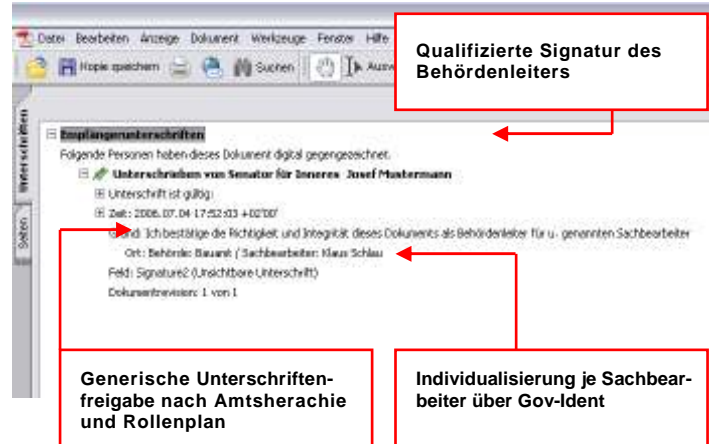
Datei Bearbeiten Anzeige Dokument Werkzeuge Fenster Hilfe

Kopie speichern Suchen Ausw

Qualifizierte Signatur des Behördenleiters

Unterschriften

Seiten

⊟ Empfängerunterschriften

Folgende Personen haben dieses Dokument digital gegengezeichnet.

⊟ Unterschrieben von Senator für Inneres Josef Mustermann

⊞ Unterschrift ist gültig:

⊞ Zeit: 2006.07.04 17:52:03 +02'00'

Grund: Ich bestätige die Richtigkeit und Integrität dieses Dokuments als Behördenleiter für u. genannten Sachbearbeiter

Ort: Behörde: Bauamt / Sachbearbeiter: Klaus Schlau

Feld: Signature2 (Unsichtbare Unterschrift)

Dokumentrevision: 1 von 1

Generische Unterschriftenfreigabe nach Amtsherachie und Rollenplan

Individualisierung je Sachbearbeiter über Gov-Ident